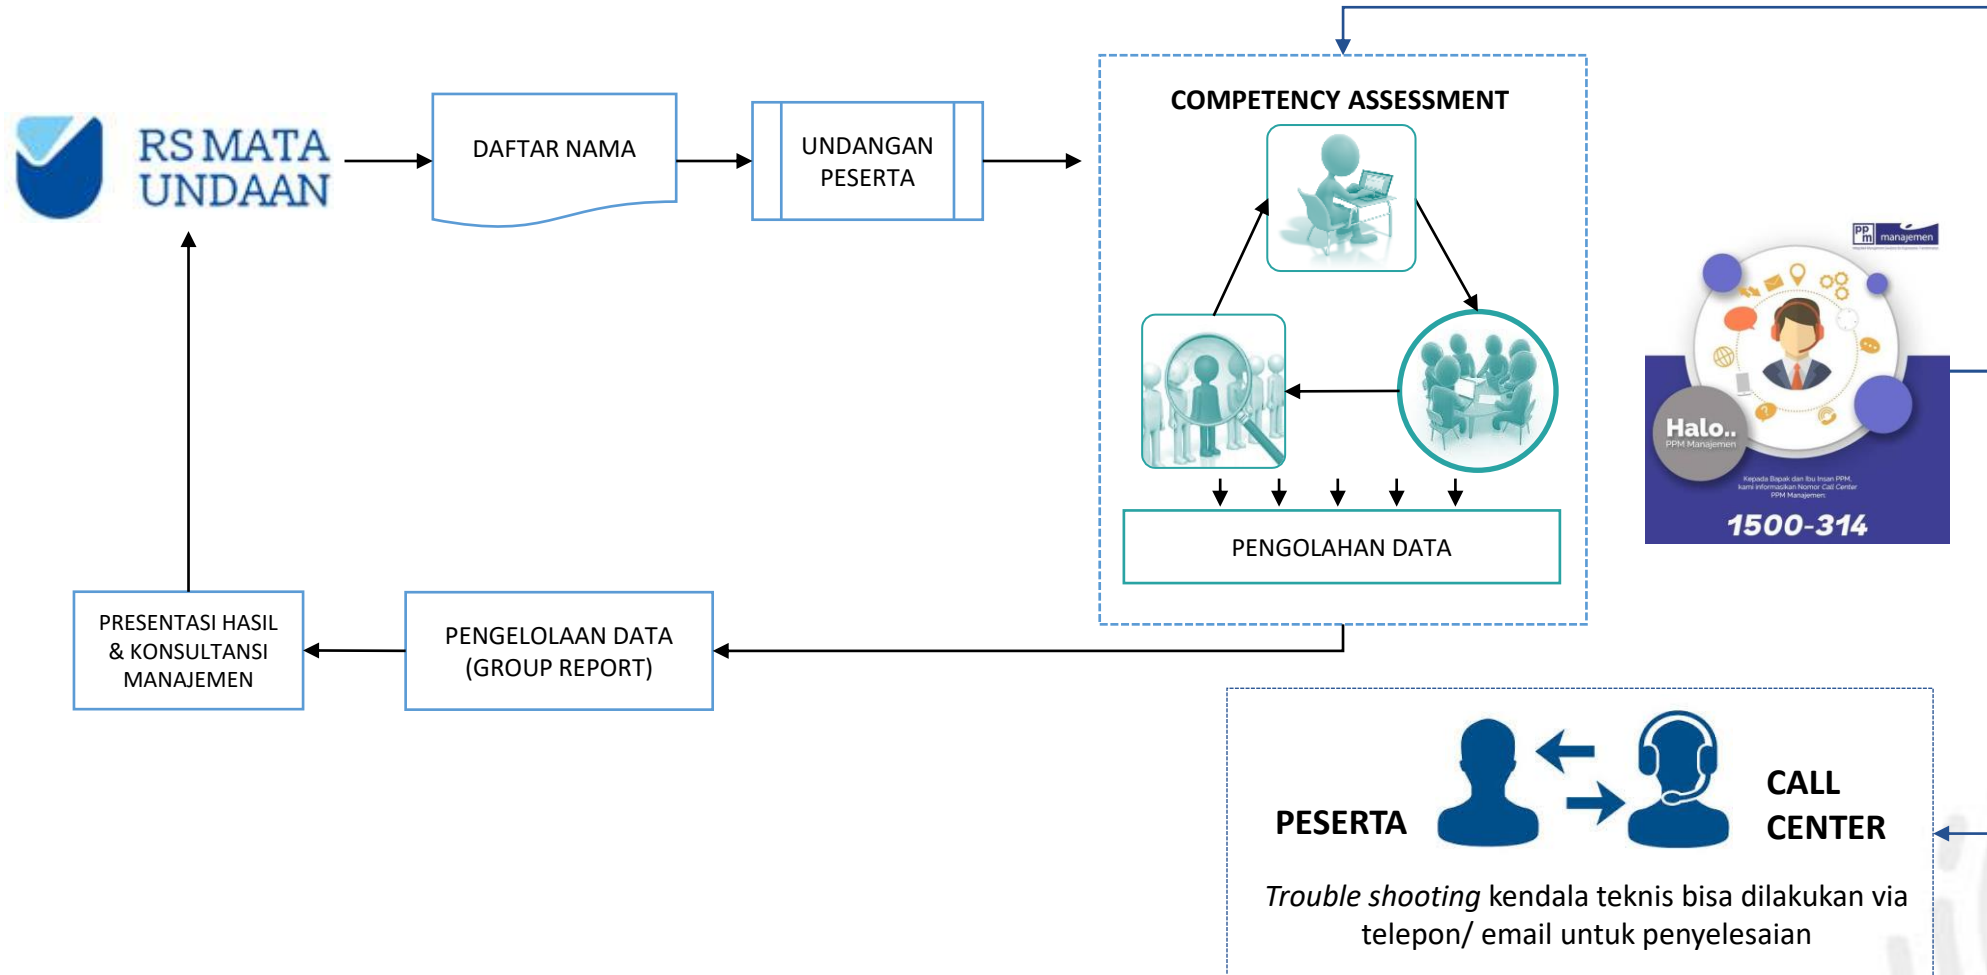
RS MATA UNDAAN

DAFTAR NAMA

UNDANGAN PESERTA

COMPETENCY ASSESSMENT

PENGOLAHAN DATA

PP m manajemen

Halo..
PPM Manajemen

Kepada Bapak dan Ibu Insan PPM, kami informasikan Nomor Call Center PPM Manajemen

1500-314

PRESENTASI HASIL & KONSULTANSI MANAJEMEN

PENGELOLAAN DATA (GROUP REPORT)

PESERTA

CALL CENTER

*Trouble shooting* kendala teknis bisa dilakukan via telepon/ email untuk penyelesaian